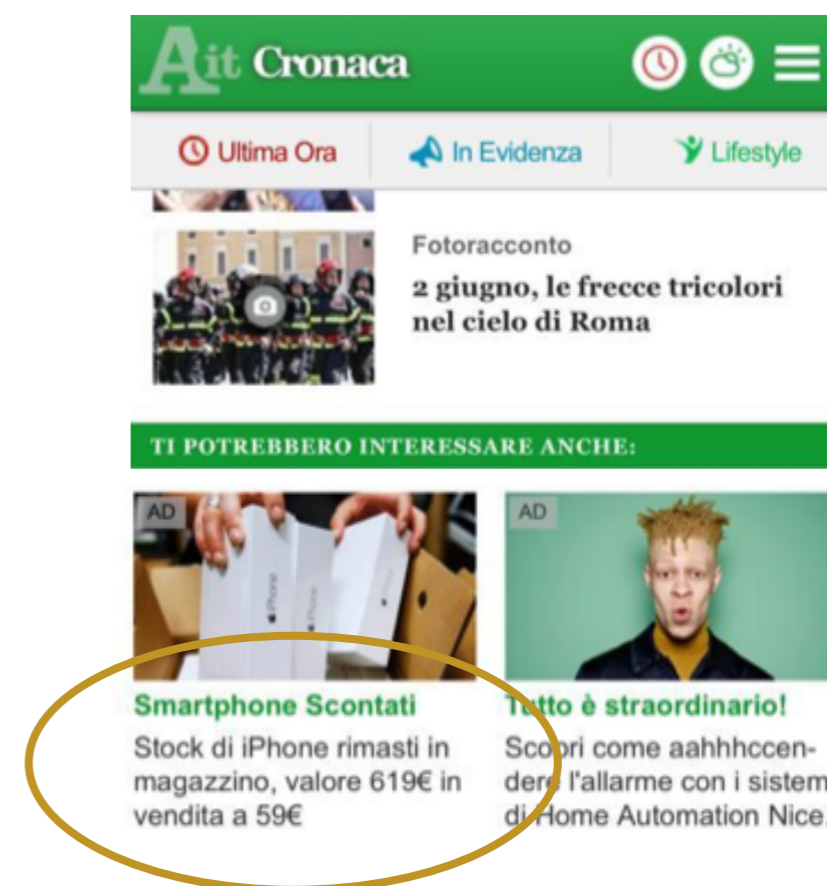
Ait Cronaca

Ultima Ora In Evidenza Lifestyle

Fotoracconto
2 giugno, le frecce tricolori nel cielo di Roma

TI POTREBBERO INTERESSARE ANCHE:

AD
Smartphone Scontati
Stock di iPhone rimasti in magazzino, valore 619€ in vendita a 59€

AD
Tutto è straordinario!
Scopri come aahhhccendere l'allarme con i sistem di Home Automation Nice.